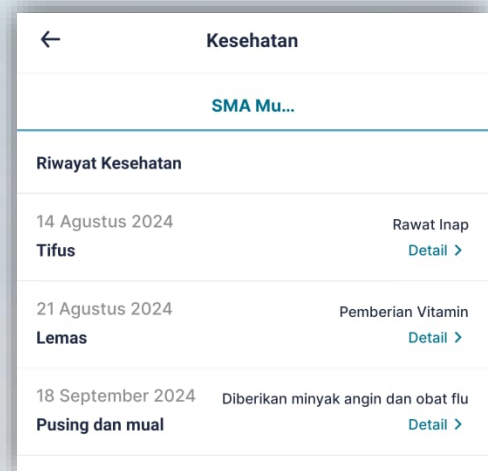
← Kesehatan

SMA Mu...

Riwayat Kesehatan

14 Agustus 2024
Tifus
Rawat Inap
Detail >

21 Agustus 2024
Lemas
Pemberian Vitamin
Detail >

18 September 2024
Pusing dan mual
Diberikan minyak angin dan obat flu
Detail >